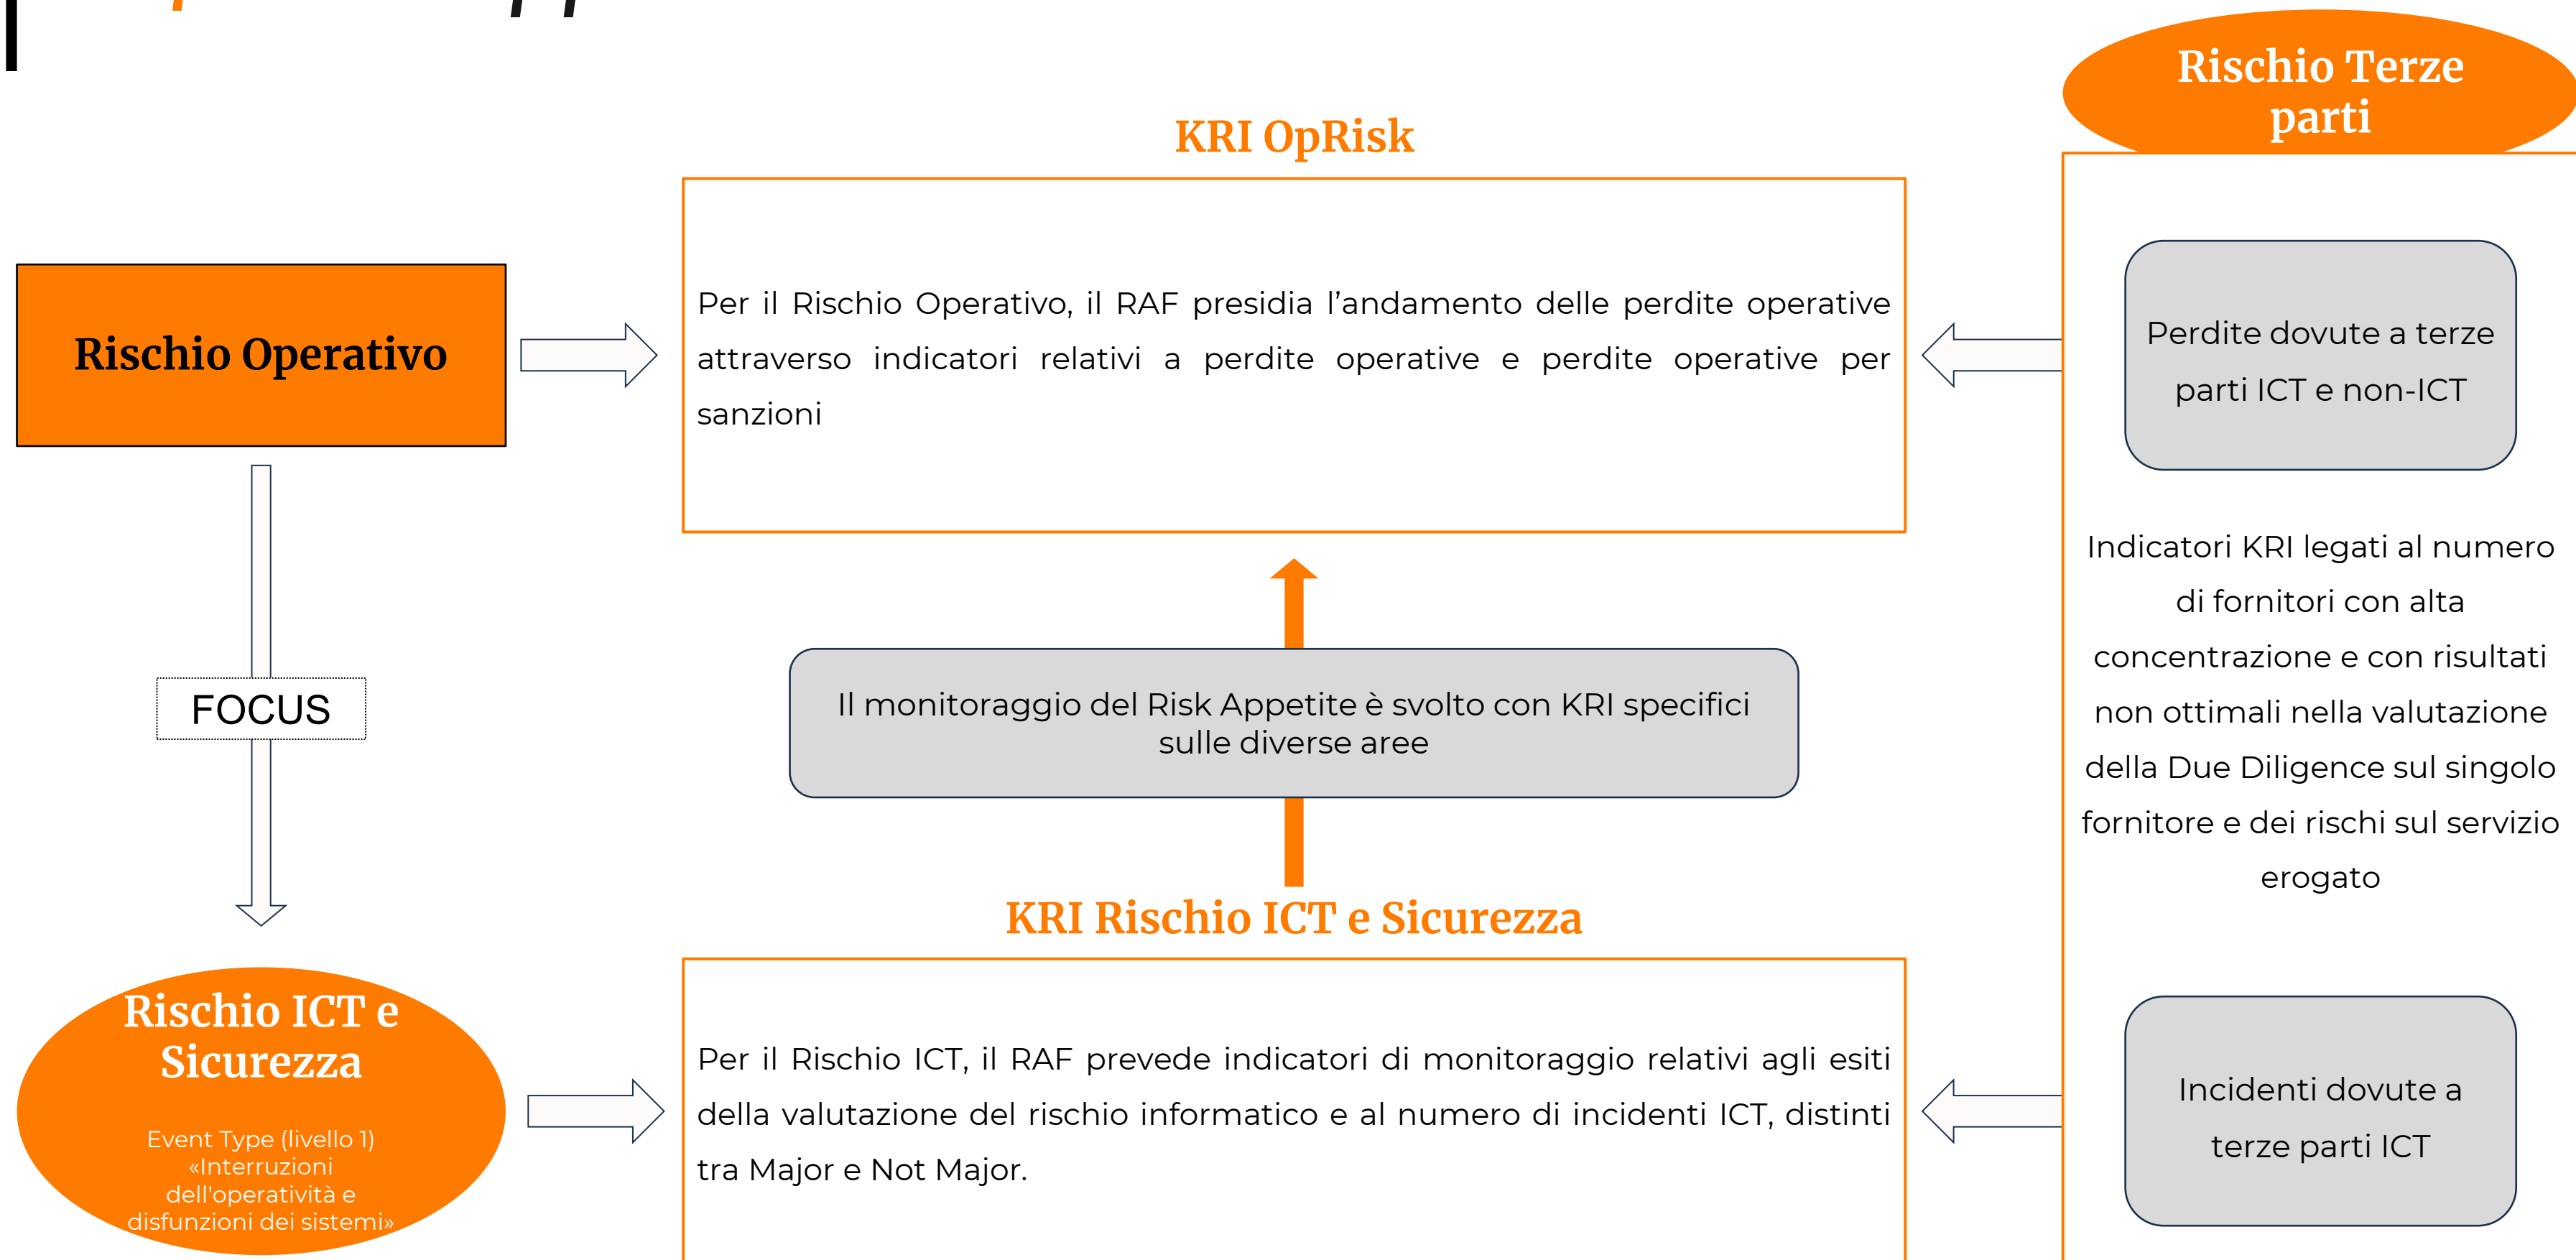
Rischio Terze parti

KRI OpRisk

Rischio Operativo

Per il Rischio Operativo, il RAF presidia l'andamento delle perdite operative attraverso indicatori relativi a perdite operative e perdite operative per sanzioni

Perdite dovute a terze parti ICT e non-ICT

Indicatori KRI legati al numero di fornitori con alta concentrazione e con risultati non ottimali nella valutazione della Due Diligence sul singolo fornitore e dei rischi sul servizio erogato

FOCUS

Il monitoraggio del Risk Appetite è svolto con KRI specifici sulle diverse aree

KRI Rischio ICT e Sicurezza

Rischio ICT e Sicurezza

Event Type (livello 1) «Interruzioni dell'operatività e disfunzioni dei sistemi»

Per il Rischio ICT, il RAF prevede indicatori di monitoraggio relativi agli esiti della valutazione del rischio informatico e al numero di incidenti ICT, distinti tra Major e Not Major.

Incidenti dovute a terze parti ICT